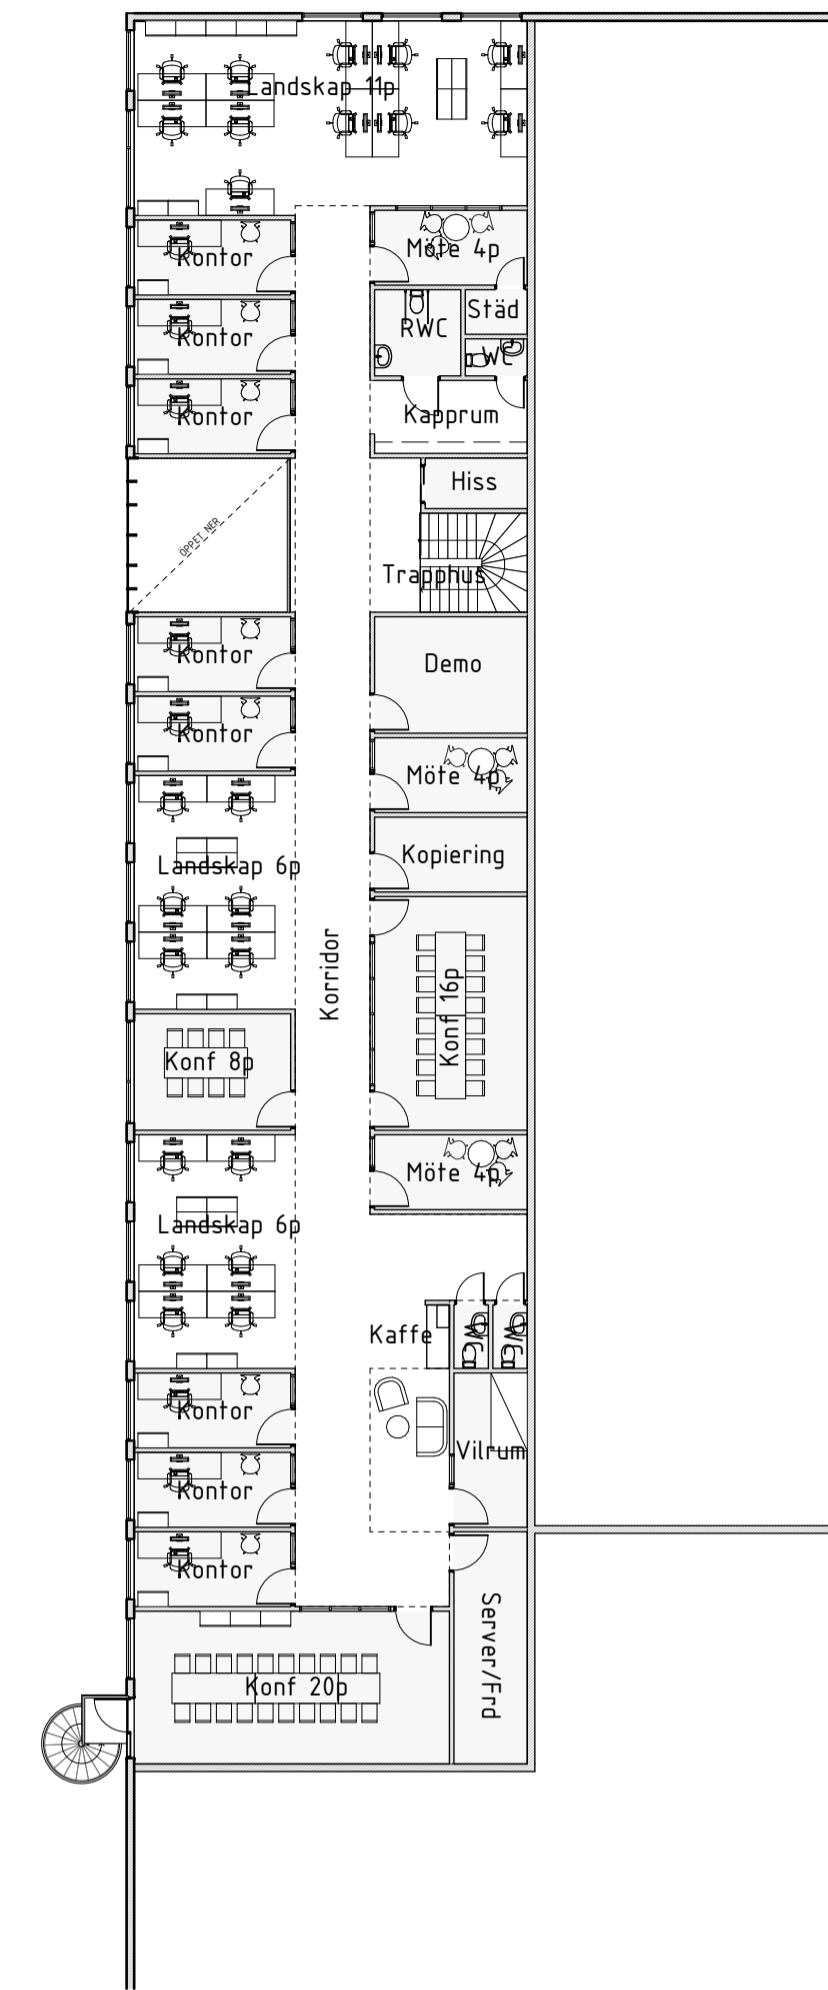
Landskap 11p

Kontor

Möte 4p

Städ

RWC

WC

Kontor

Kapprum

Kontor

Hiss

ÖPPET NER

Trapphus

Kontor

Demo

Kontor

Möte 4p

Kopiering

Landskap 6p

Korridor

Konf 16p

Konf 8p

Möte 4p

Landskap 6p

Kaffe

WC

WC

Kontor

Vilrum

Kontor

Kontor

Server/Frd

Konf 20p